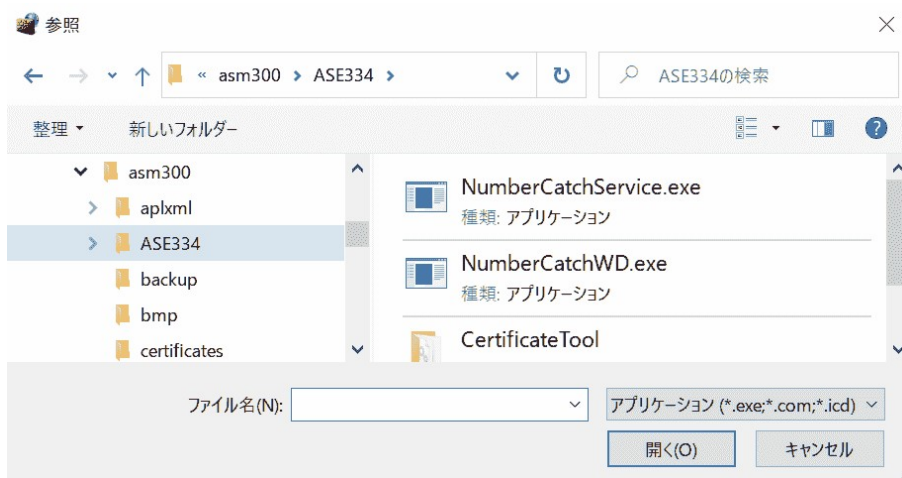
参照

« asm300 > ASE334 >

ASE334の検索

整理 ▾

新しいフォルダー

asm300
aplxml
ASE334
backup
bmp
certificates

NumberCatchService.exe
種類: アプリケーション

NumberCatchWD.exe
種類: アプリケーション

CertificateTool

ファイル名(N):

アプリケーション (*.exe;*.com;*.icd)

開く(O)

キャンセル